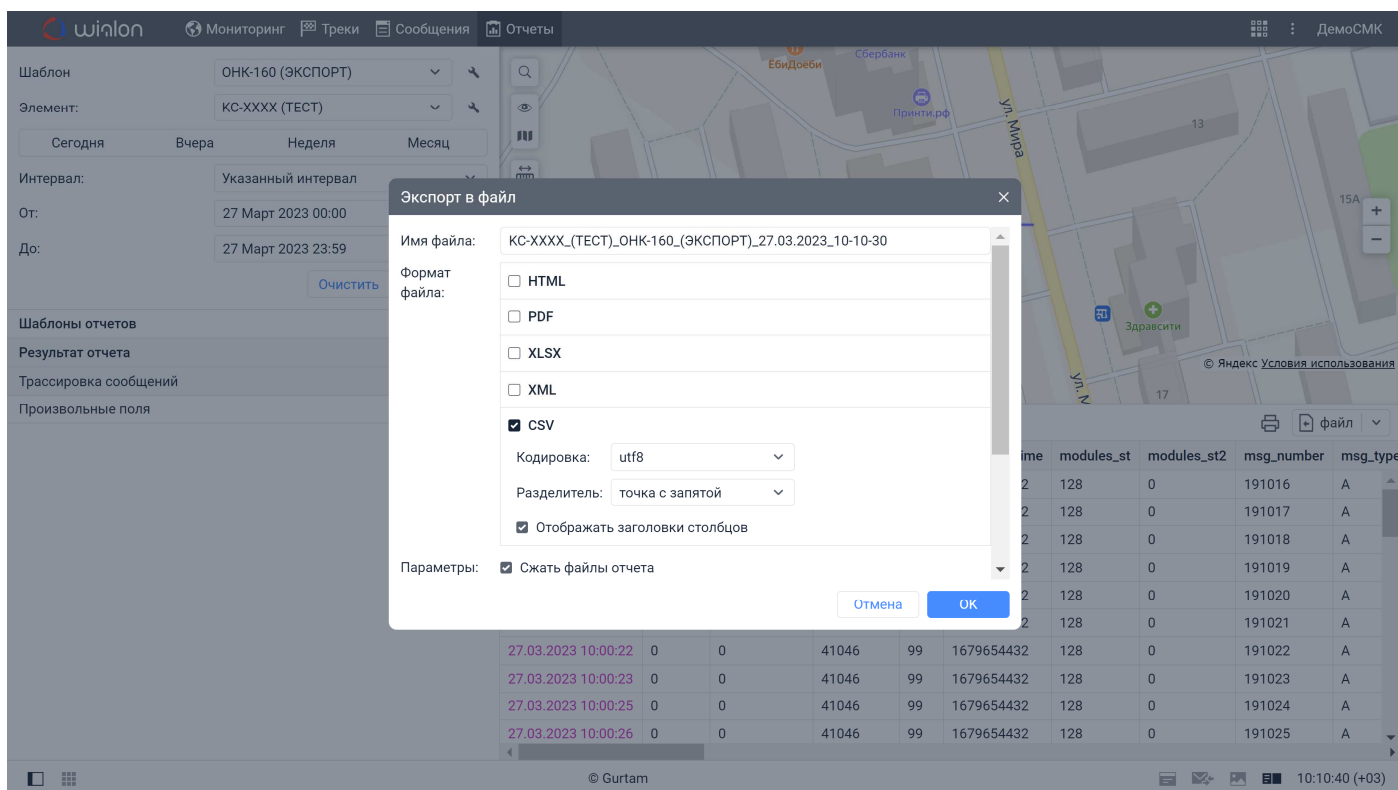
wialon Мониторинг Треки Сообщения Отчеты ДемоСМК

Шаблон ОНК-160 (ЭКСПОРТ)
Элемент: КС-XXXX (ТЕСТ)
Сегодня Вчера Неделя Месяц
Интервал: Указанный интервал
От: 27 Март 2023 00:00
До: 27 Март 2023 23:59
Очистить

Шаблоны отчетов
Результат отчета
Трассировка сообщений
Произвольные поля

ЕбиДоеби Сбербанк Принти.рф ул. Мира 13 15А Здравсити © Яндекс Условия использования ул. М 17

Экспорт в файл
Имя файла: КС-XXXX_(ТЕСТ)_ОНК-160_(ЭКСПОРТ)_27.03.2023_10-10-30
Формат файла:
HTML
PDF
XLSX
XML
CSV
Кодировка: utf8
Разделитель: точка с запятой
Отображать заголовки столбцов
Параметры: Сжать файлы отчета
Отмена OK

файл

| | | | | | ime | modules_st | modules_st2 | msg_number | msg_type |
|---|---|---|---|---|---|---|---|---|---|
| | | | | | 2 | 128 | 0 | 191016 | A |
| | | | | | 2 | 128 | 0 | 191017 | A |
| | | | | | 2 | 128 | 0 | 191018 | A |
| | | | | | 2 | 128 | 0 | 191019 | A |
| | | | | | 2 | 128 | 0 | 191020 | A |
| | | | | | 2 | 128 | 0 | 191021 | A |
| 27.03.2023 10:00:22 | 0 | 0 | 41046 | 99 | 1679654432 | 128 | 0 | 191022 | A |
| 27.03.2023 10:00:23 | 0 | 0 | 41046 | 99 | 1679654432 | 128 | 0 | 191023 | A |
| 27.03.2023 10:00:25 | 0 | 0 | 41046 | 99 | 1679654432 | 128 | 0 | 191024 | A |
| 27.03.2023 10:00:26 | 0 | 0 | 41046 | 99 | 1679654432 | 128 | 0 | 191025 | A |

© Gurtam 10:10:40 (+03)